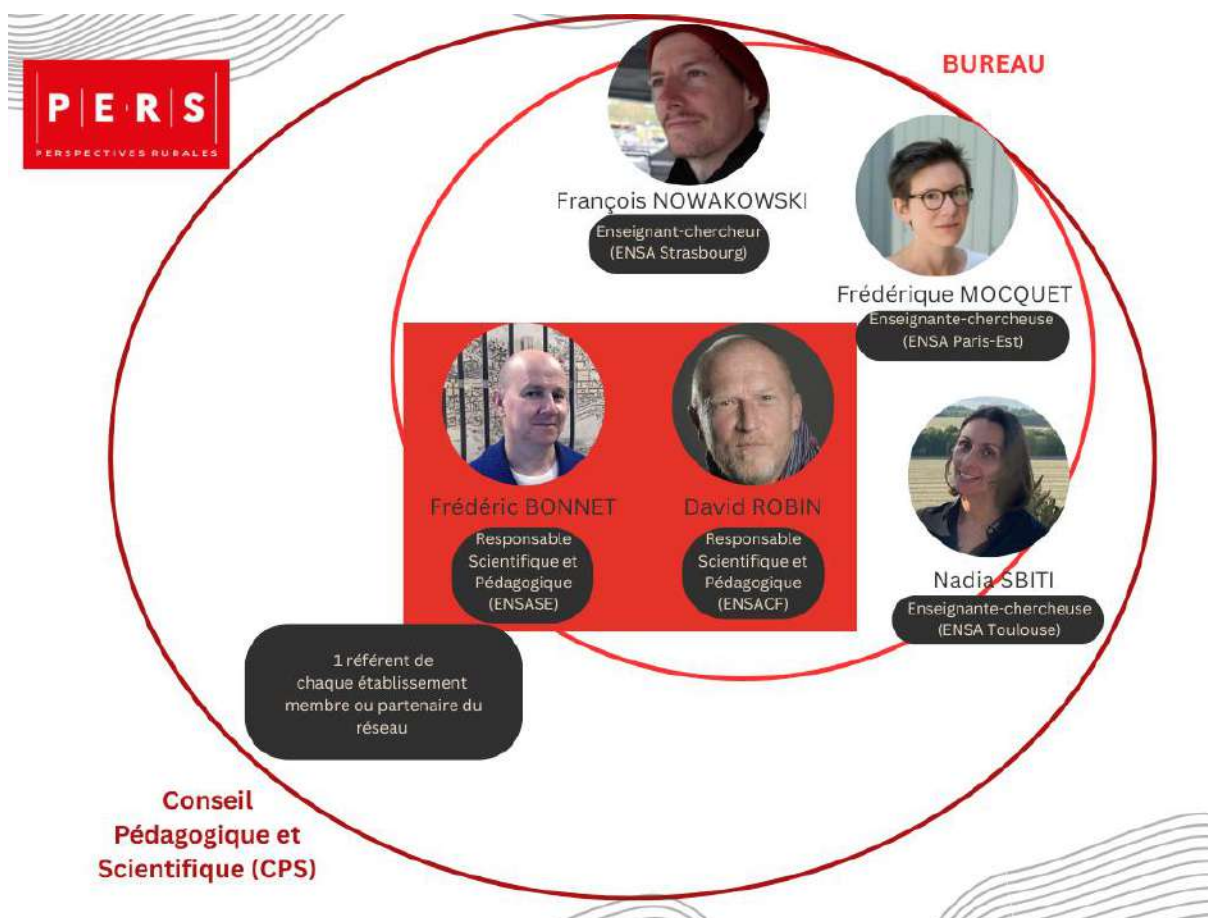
P E R S
PERSPECTIVES RURALES

BUREAU

François NOWAKOWSKI
Enseignant-chercheur (ENSA Strasbourg)

Frédérique MOCQUET
Enseignante-chercheuse (ENSA Paris-Est)

Frédéric BONNET
Responsable Scientifique et Pédagogique (ENSASE)

David ROBIN
Responsable Scientifique et Pédagogique (ENSACF)

Nadia SBITI
Enseignante-chercheuse (ENSA Toulouse)

1 référent de chaque établissement membre ou partenaire du réseau

Conseil Pédagogique et Scientifique (CPS)